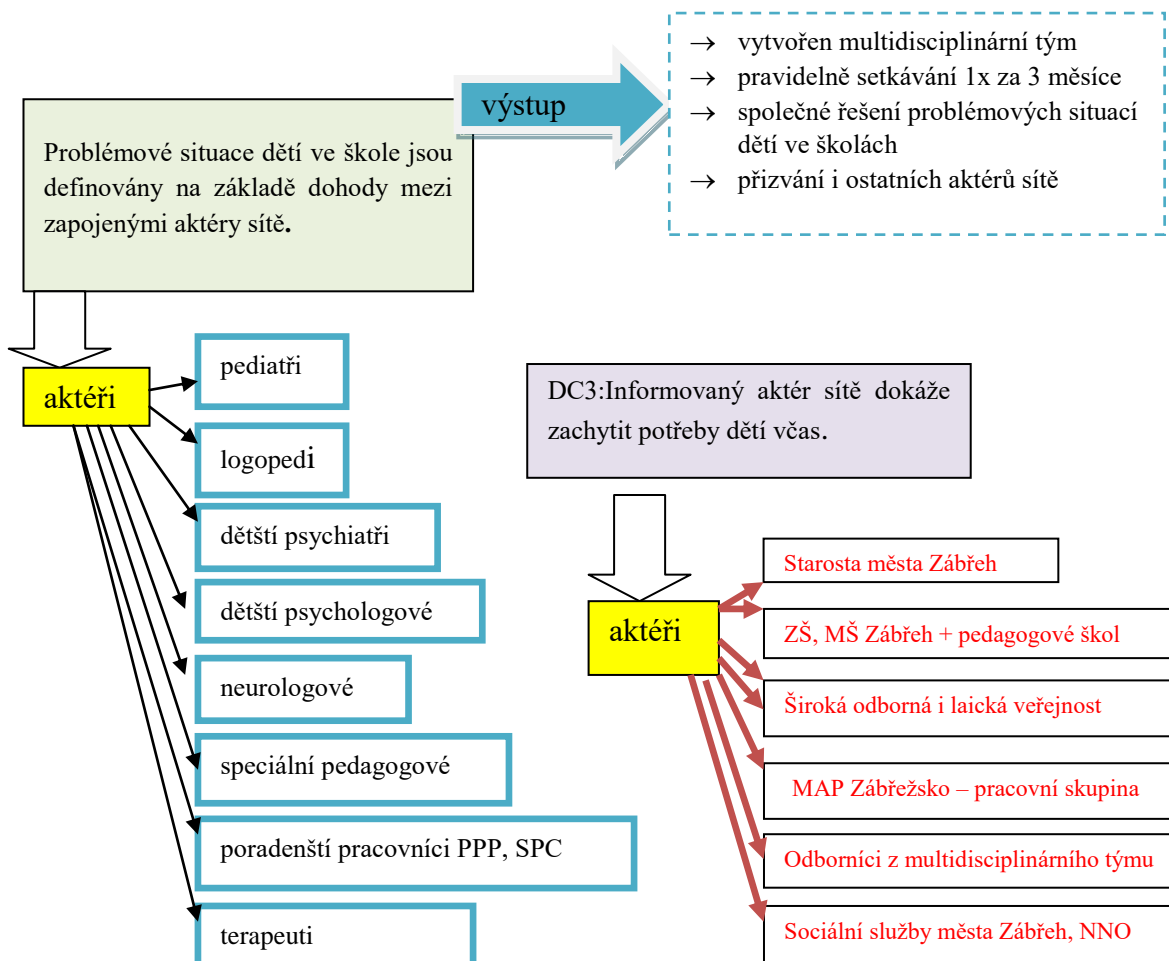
Problémové situace dětí ve škole jsou definovány na základě dohody mezi zapojenými aktéry sítě.

výstup

→ vytvořen multidisciplinární tým
→ pravidelně setkávání 1x za 3 měsíce
→ společné řešení problémových situací dětí ve školách
→ přizvání i ostatních aktérů sítě

aktéři

pediatři

logopedi

dětští psychiatři

dětští psychologové

neurologové

speciální pedagogové

poradenští pracovníci PPP, SPC

terapeuti

DC3:Informovaný aktér sítě dokáže zachytit potřeby dětí včas.

aktéři

Starosta města Zábřeh

ZŠ, MŠ Zábřeh + pedagogové škol

Široká odborná i laická veřejnost

MAP Zábřežsko – pracovní skupina

Odborníci z multidisciplinárního týmu

Sociální služby města Zábřeh, NNO